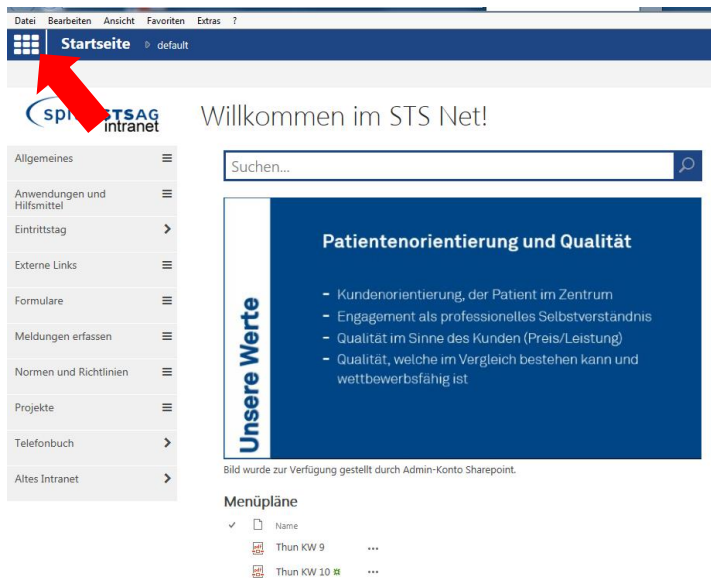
Datei Bearbeiten Ansicht Favoriten Extras ?

Startseite default

spi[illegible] STS AG intranet

Willkommen im STS Net!

Allgemeines
Anwendungen und Hilfsmittel
Eintrittstag
Externe Links
Formulare
Meldungen erfassen
Normen und Richtlinien
Projekte
Telefonbuch
Altes Intranet

Suchen...

Unsere Werte

Patientenorientierung und Qualität

- Kundenorientierung, der Patient im Zentrum
- Engagement als professionelles Selbstverständnis
- Qualität im Sinne des Kunden (Preis/Leistung)
- Qualität, welche im Vergleich bestehen kann und wettbewerbsfähig ist

Bild wurde zur Verfügung gestellt durch Admin-Konto Sharepoint.

Menüpläne

Name
Thun KW 9 ...
Thun KW 10 ...